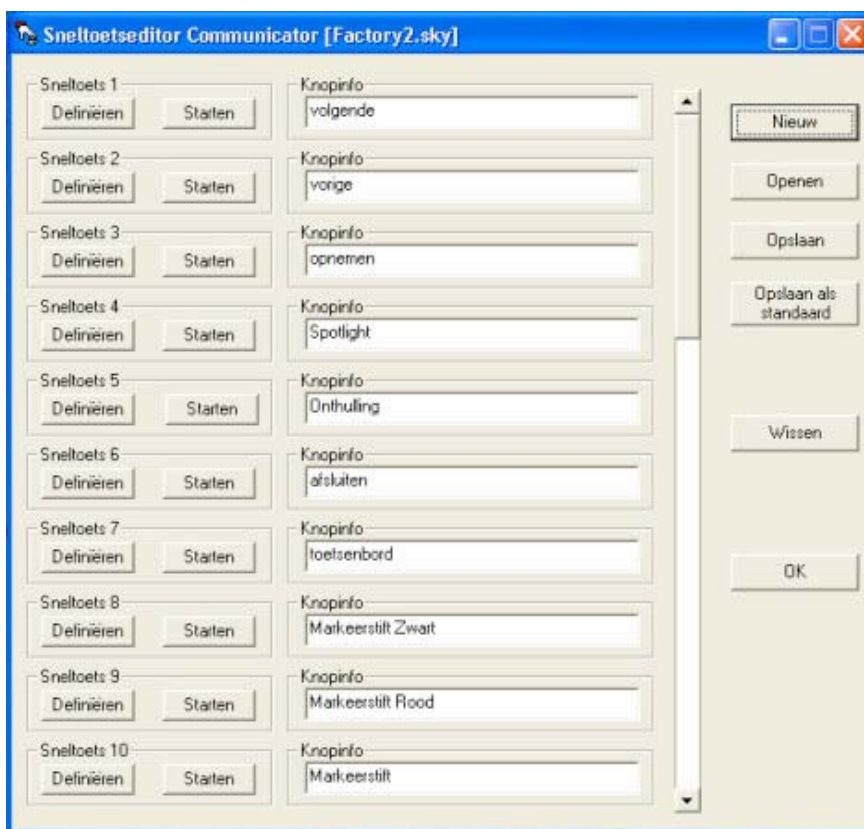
Sneltoetseditor Communicator [Factory2.sky]

Sneltoets 1
Definiëren
Starten
Knopinfo
volgende

Sneltoets 2
Definiëren
Starten
Knopinfo
vorige

Sneltoets 3
Definiëren
Starten
Knopinfo
opnemen

Sneltoets 4
Definiëren
Starten
Knopinfo
Spotlight

Sneltoets 5
Definiëren
Starten
Knopinfo
Onthulling

Sneltoets 6
Definiëren
Starten
Knopinfo
afsluiten

Sneltoets 7
Definiëren
Starten
Knopinfo
toetsenbord

Sneltoets 8
Definiëren
Starten
Knopinfo
Markeerstift Zwart

Sneltoets 9
Definiëren
Starten
Knopinfo
Markeerstift Rood

Sneltoets 10
Definiëren
Starten
Knopinfo
Markeerstift

Nieuw
Openen
Opslaan
Opslaan als standaard
Wissen
OK